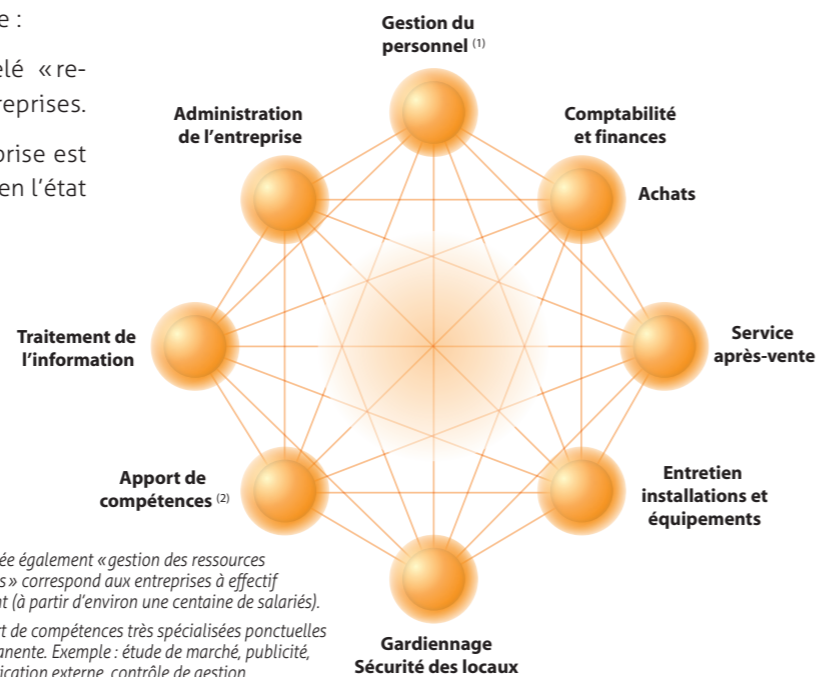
e :

elé « re-
reprises.

prise est
en l'état

Gestion du personnel $^{(1)}$

Administration de l'entreprise

Comptabilité et finances

Achats

Traitement de l'information

Service après-vente

Apport de compétences $^{(2)}$

Entretien installations et équipements

Gardiennage Sécurité des locaux

ée également « gestion des ressources
s » correspond aux entreprises à effectif
nt (à partir d'environ une centaine de salariés).

rt de compétences très spécialisées ponctuelles
anente. Exemple : étude de marché, publicité,
ication externe, contrôle de gestion